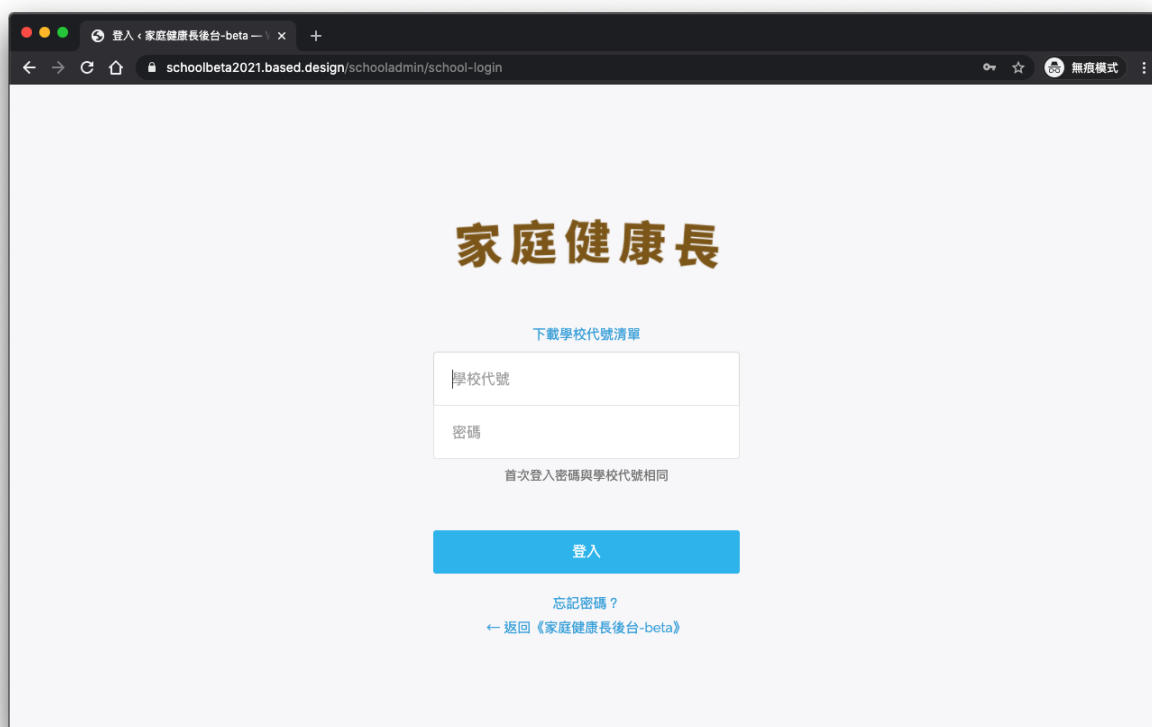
登入 ‹ 家庭健康長後台-beta — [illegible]
schoolbeta2021.based.design/schooladmin/school-login
無痕模式

家庭健康長

下載學校代號清單

學校代號

密碼

首次登入密碼與學校代號相同

登入

忘記密碼？

← 返回《家庭健康長後台-beta》